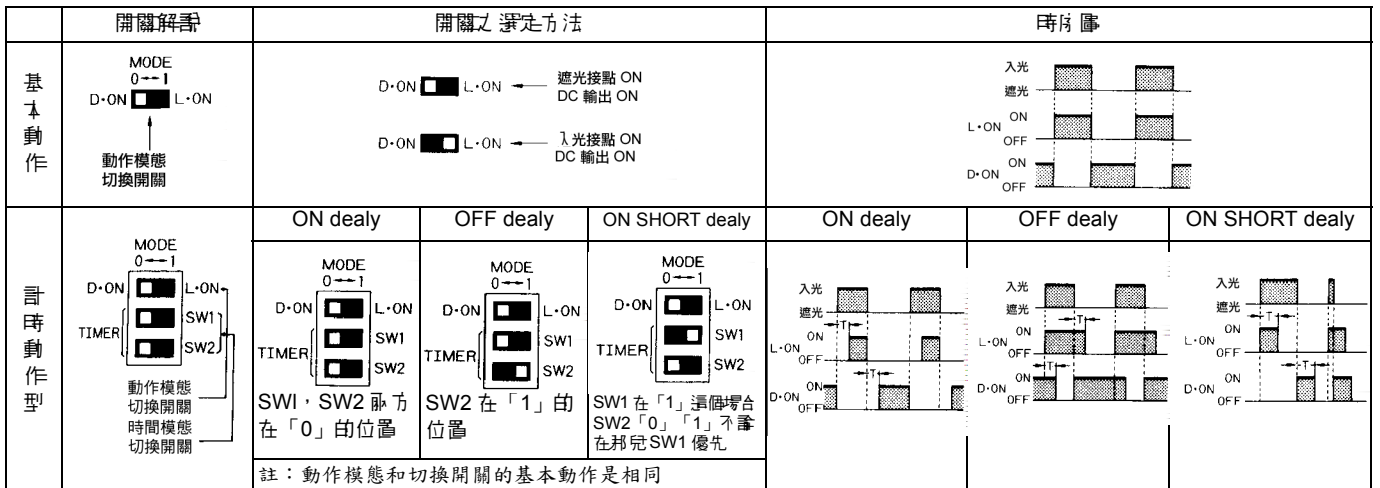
| | 開關解說 | 開關之選定方法 | | | 時序圖 | | |
|---|---|---|---|---|---|---|---|
| 基本動作 | MODE 0→1 D·ON L·ON 動作模態切換開關 | D·ON L·ON ← 遮光接點 ON DC 輸出 ON<br>D·ON L·ON ← 入光接點 ON DC 輸出 ON | | | 入光 遮光 L·ON ON OFF D·ON ON OFF | | |
| 計時動作型 | MODE 0→1 D·ON L·ON TIMER SW1 SW2 動作模態切換開關 時間模態切換開關 | ON dealy | OFF dealy | ON SHORT dealy | ON dealy | OFF dealy | ON SHORT dealy |
| | | MODE 0→1 D·ON L·ON TIMER SW1 SW2 SWI，SW2 都在「0」的位置 | MODE 0→1 D·ON L·ON TIMER SW1 SW2 SW2 在「1」的位置 | MODE 0→1 D·ON L·ON TIMER SW1 SW2 SW1 在「1」這個場合 SW2「0」「1」不論在那兒SW1 優先 | 入光 遮光 T L·ON ON OFF T D·ON ON OFF | 入光 遮光 T L·ON ON OFF T D·ON ON OFF | 入光 遮光 T L·ON ON OFF T D·ON ON OFF |
| | | 註：動作模態和切換開關的基本動作是相同 | | | | | |